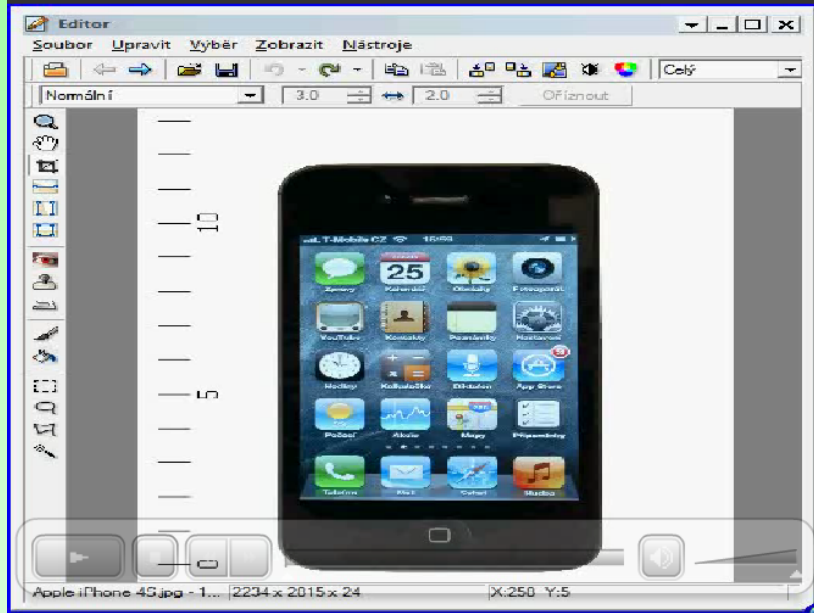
Editor

Soubor Upravit Výběr Zobrazit Nástroje

Celý

Normální 3.0 2.0 Oříznout

10

5

0

T-Mobile CZ 15:08

Zprávy Kalendář Obrázky Fotoaparát

25

YouTube Kontakty Poznámky Nastavení

Hodiny Kalkulačka Diktafon App Store

Počasí Akcie Mapy Připomínky

Telefon Mail Safari Hudba

Apple iPhone 4S.jpg - 1... 2234 x 2015 x 24 X:250 Y:5